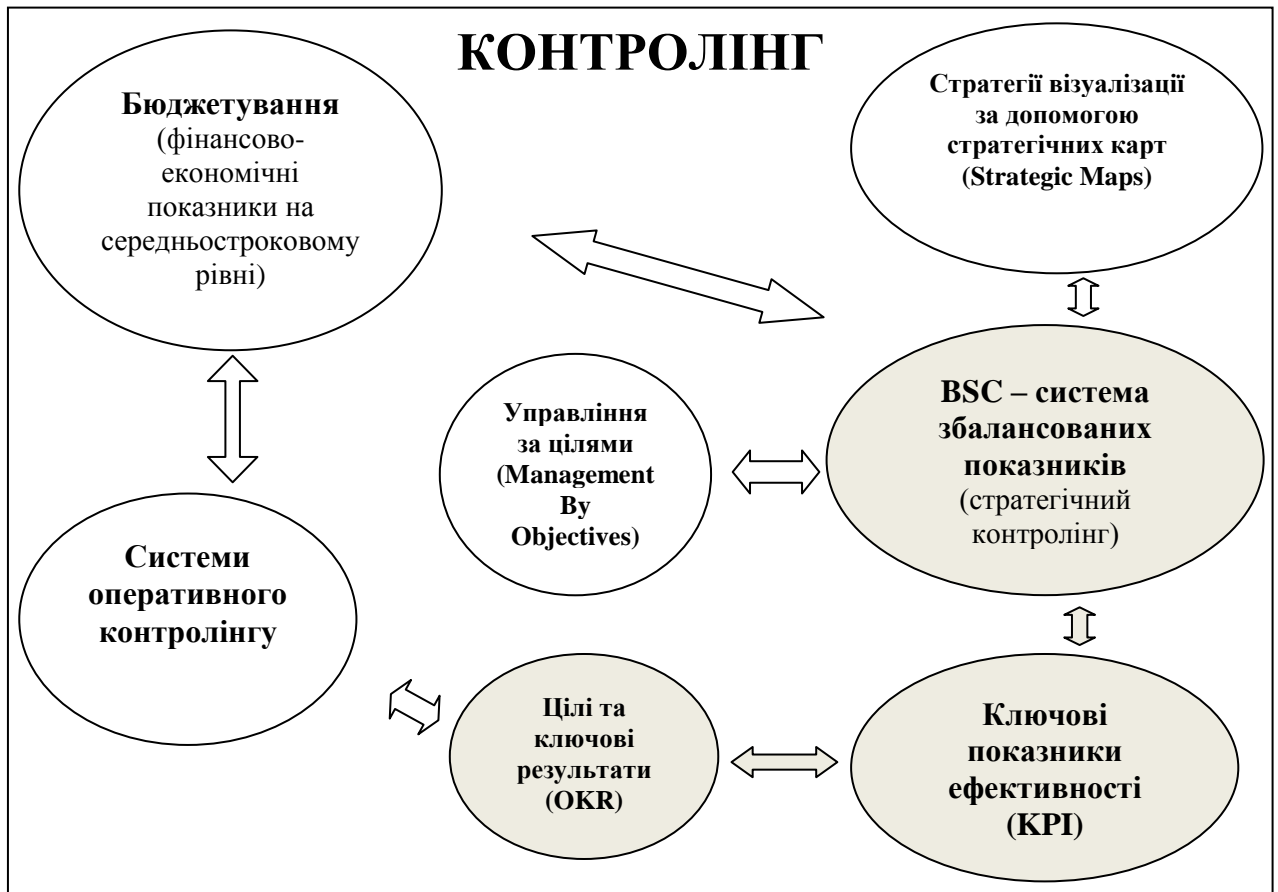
КОНТРОЛІНГ

Бюджетування (фінансово-економічні показники на середньостроковому рівні)

Стратегії візуалізації за допомогою стратегічних карт (Strategic Maps)

Управління за цілями (Management By Objectives)

BSC – система збалансованих показників (стратегічний контролінг)

Системи оперативного контролінгу

Цілі та ключові результати (OKR)

Ключові показники ефективності (KPI)